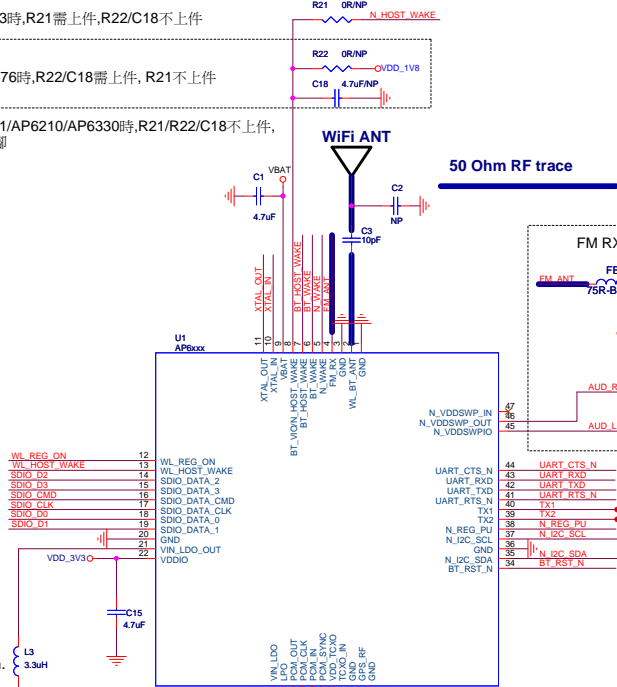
3時,R21需上件,R22/C18不上件

76時,R22/C18需上件, R21不上件

1/AP6210/AP6330時,R21/R22/C18不上件,
鄉

R21 0R/NP
N_HOST_WAKE
R22 0R/NP
VDD_1V8
C18 4.7uF/NP

WiFi ANT
50 Ohm RF trace

C1
VBAT
4.7uF
C2
NP
C3
10pF

FM RX
FM_ANT
FB
75R-B

XTAL_OUT
XTAL_IN
BT_HOST_WAKE
BT_WAKE
N_WAKE
FM_ANT

11 10 9 8 7 6 5 4 3 2 1

U1
AP6xxx

XTAL_OUT
XTAL_IN
VBAT
BT_VIO/N_HOST_WAKE
BT_HOST_WAKE
BT_WAKE
N_WAKE
FM_RX
GND
WL_BT_ANT
GND

AUD_R
AUD_L

47
46
45
N_VDDSWP_IN
N_VDDSWP_OUT
N_VDDSWPIO

WL_REG_ON 12 WL_REG_ON
WL_HOST_WAKE 13 WL_HOST_WAKE
SDIO_D2 14 SDIO_DATA_2
SDIO_D3 15 SDIO_DATA_3
SDIO_CMD 16 SDIO_DATA_CMD
SDIO_CLK 17 SDIO_DATA_CLK
SDIO_D0 18 SDIO_DATA_0
SDIO_D1 19 SDIO_DATA_1
20 GND
21 VIN_LDO_OUT
VDD_3V3 22 VDDIO

UART_CTS_N 44 UART_CTS_N
UART_RXD 43 UART_RXD
UART_TXD 42 UART_TXD
UART_RTS_N 41 UART_RTS_N
TX1 40 TX1
TX2 39 TX2
N_REG_PU 38 N_REG_PU
N_I2C_SCL 37 N_I2C_SCL
GND 36
N_I2C_SDA 35 N_I2C_SDA
BT_RST_N 34 BT_RST_N

C15
4.7uF
L3
3.3uH

VIN_LDO
LPO
PCM_OUT
PCM_CLK
PCM_IN
PCM_SYNC
VDD_TCXO
TCXO_IN
GND
GPS_RF
GND